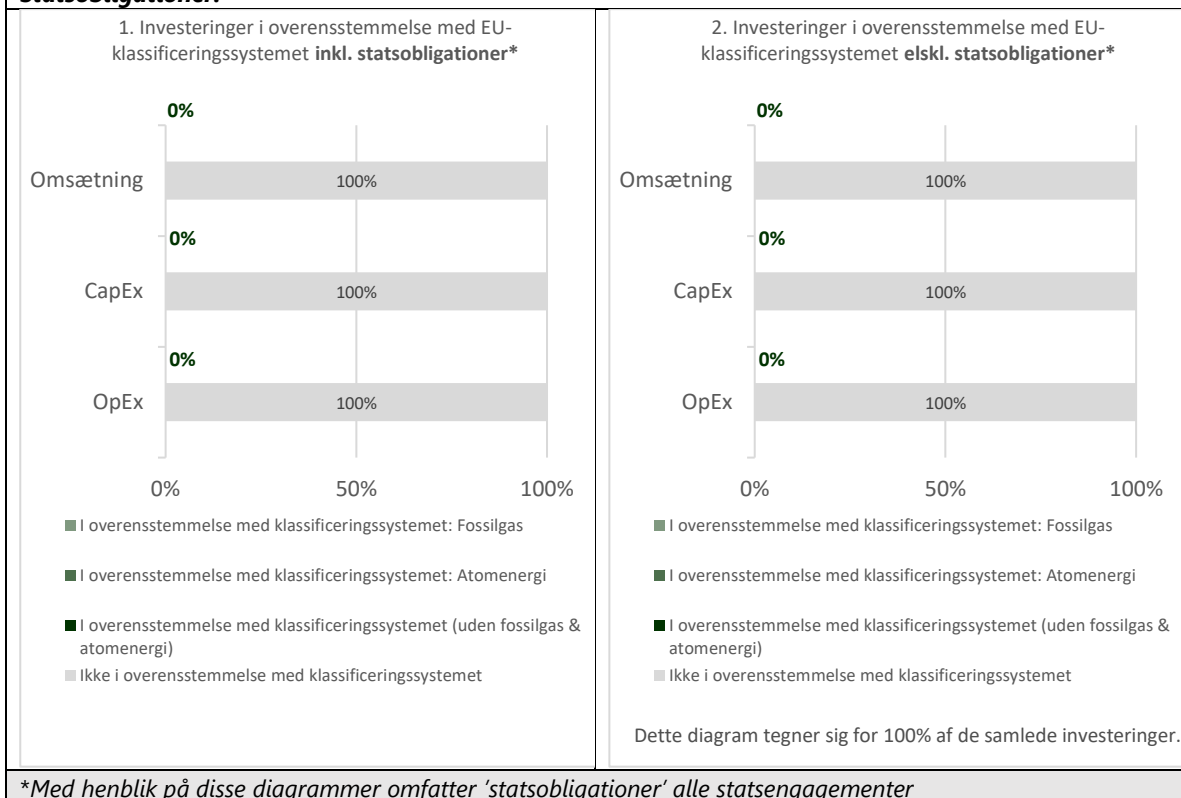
1. Investeringer i overensstemmelse med EU-klassificeringssystemet **inkl. statsobligationer***

0%

Omsætning 100%

0%

CapEx 100%

0%

OpEx 100%

0% 50% 100%

I overensstemmelse med klassificeringssystemet: Fossilgas

I overensstemmelse med klassificeringssystemet: Atomenergi

I overensstemmelse med klassificeringssystemet (uden fossilgas & atomenergi)

Ikke i overensstemmelse med klassificeringssystemet

2. Investeringer i overensstemmelse med EU-klassificeringssystemet **elskl. statsobligationer***

0%

Omsætning 100%

0%

CapEx 100%

0%

OpEx 100%

0% 50% 100%

I overensstemmelse med klassificeringssystemet: Fossilgas

I overensstemmelse med klassificeringssystemet: Atomenergi

I overensstemmelse med klassificeringssystemet (uden fossilgas & atomenergi)

Ikke i overensstemmelse med klassificeringssystemet

Dette diagram tegner sig for 100% af de samlede investeringer.

*Med henblik på disse diagrammer omfatter 'statsobligationer' alle statsengagementer